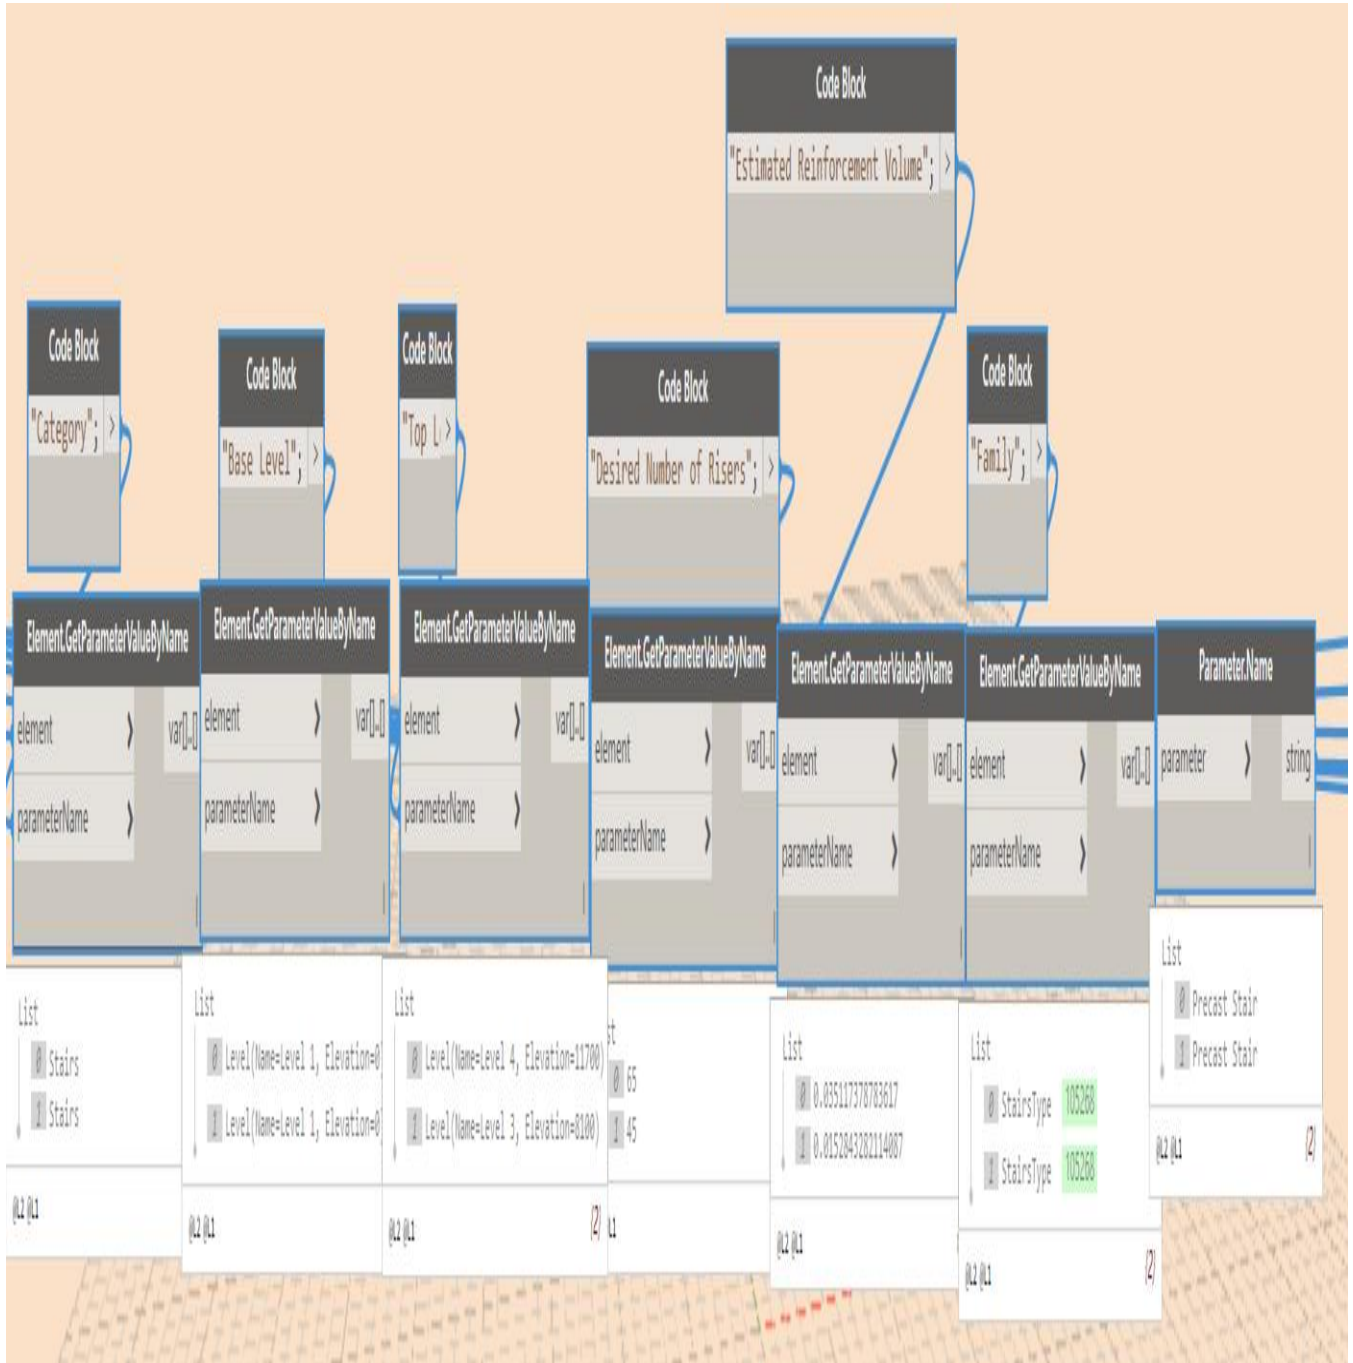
Code Block
"Estimated Reinforcement Volume"; >

Code Block
"Category"; >

Code Block
"Base Level"; >

Code Block
"Top L >

Code Block
"Desired Number of Risers"; >

Code Block
"Family"; >

Element.GetParameterValueByName
element >
parameterName >
var[]..[]

Element.GetParameterValueByName
element >
parameterName >
var[]..[]

Element.GetParameterValueByName
element >
parameterName >
var[]..[]

Element.GetParameterValueByName
element >
parameterName >
var[]..[]

Element.GetParameterValueByName
element >
parameterName >
var[]..[]

Element.GetParameterValueByName
element >
parameterName >
var[]..[]

Parameter.Name
parameter >
string

List
0 Stairs
1 Stairs
@L2 @L1

List
0 Level(Name=Level 1, Elevation=0
1 Level(Name=Level 1, Elevation=0
@L2 @L1

List
0 Level(Name=Level 4, Elevation=11700)
1 Level(Name=Level 3, Elevation=8100)
@L2 @L1 {2}

t
0 65
1 45
L1

List
0 0.035117378783617
1 0.0152843282114087
@L2 @L1

List
0 StairsType 105268
1 StairsType 105268
@L2 @L1 {2}

List
0 Precast Stair
1 Precast Stair
@L2 @L1 {2}